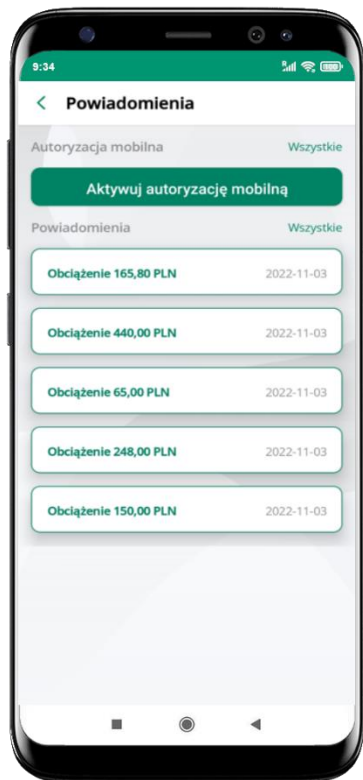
9:34

<

Powiadomienia

Autoryzacja mobilna

Wszystkie

Aktywuj autoryzację mobilną

Powiadomienia

Wszystkie

Obciążenie 165,80 PLN

2022-11-03

Obciążenie 440,00 PLN

2022-11-03

Obciążenie 65,00 PLN

2022-11-03

Obciążenie 248,00 PLN

2022-11-03

Obciążenie 150,00 PLN

2022-11-03